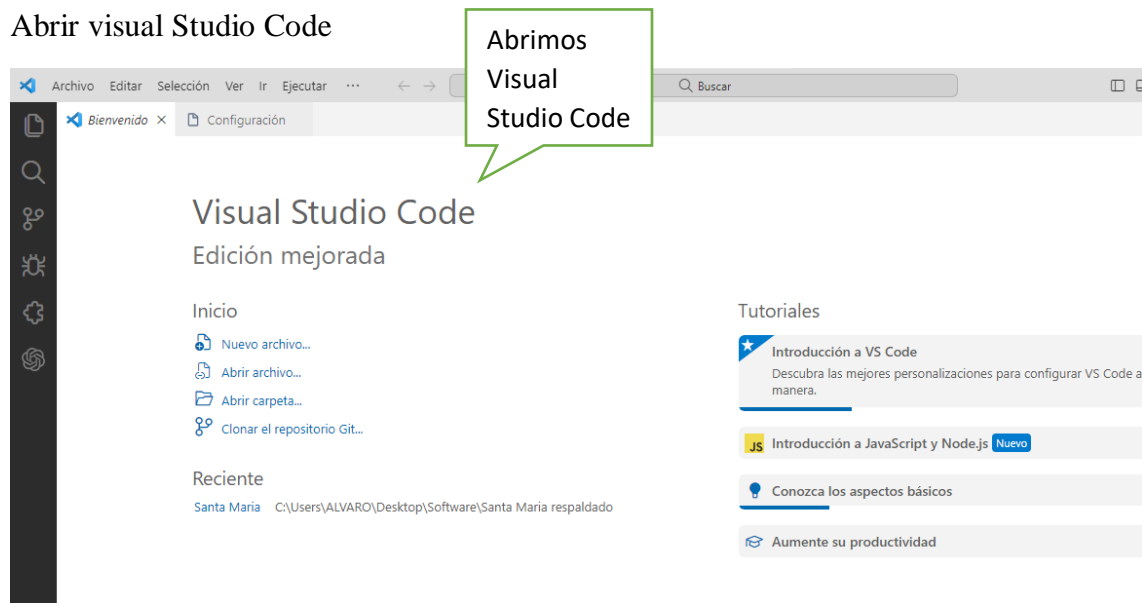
Abrir visual Studio Code

Abrimos Visual Studio Code

Archivo Editar Selección Ver Ir Ejecutar ··· Buscar

Bienvenido × Configuración

Visual Studio Code
Edición mejorada

Inicio
Nuevo archivo...
Abrir archivo...
Abrir carpeta...
Clonar el repositorio Git...

Reciente
Santa Maria C:\Users\ALVARO\Desktop\Software\Santa Maria respaldado

Tutoriales
Introducción a VS Code
Descubra las mejores personalizaciones para configurar VS Code a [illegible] manera.
JS Introducción a JavaScript y Node.js Nuevo
Conozca los aspectos básicos
Aumente su productividad